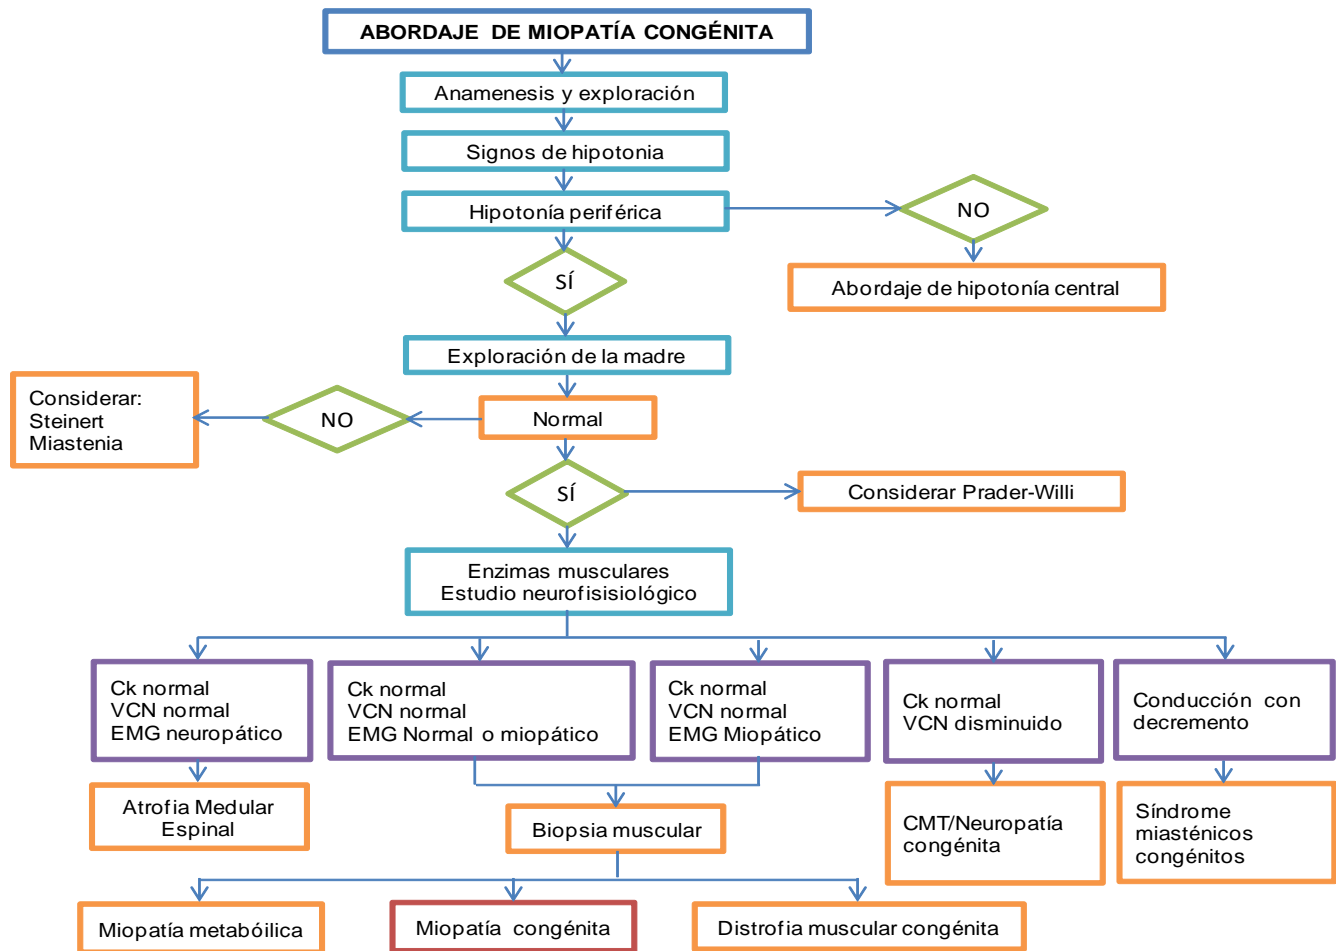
ABORDAJE DE MIOPATÍA CONGÉNITA

Anamenesis y exploración

Signos de hipotonia

Hipotonía periférica

NO

Abordaje de hipotonía central

SÍ

Exploración de la madre

Considerar:
Steinert
Miastenia

NO

Normal

SÍ

Considerar Prader-Willi

Enzimas musculares
Estudio neurofisisiológico

Ck normal
VCN normal
EMG neuropático

Ck normal
VCN normal
EMG Normal o miopático

Ck normal
VCN normal
EMG Miopático

Ck normal
VCN disminuido

Conducción con decremento

Atrofia Medular Espinal

Biopsia muscular

CMT/Neuropatía congénita

Síndrome miasténicos congénitos

Miopatía metabóilica

Miopatía congénita

Distrofia muscular congénita